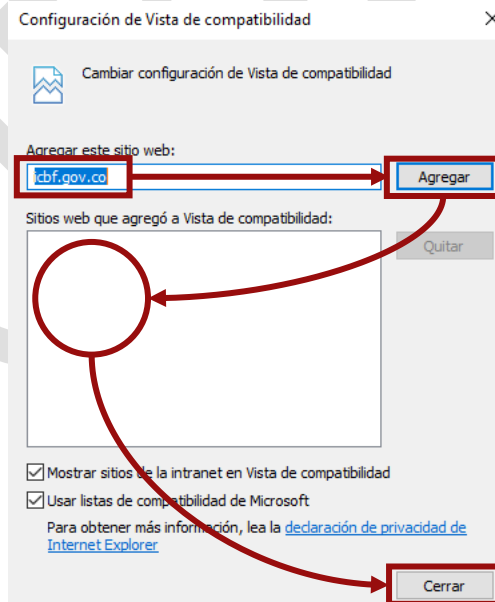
Configuración de Vista de compatibilidad

×

Cambiar configuración de Vista de compatibilidad

Agregar este sitio web:

icbf.gov.co

Agregar

Sitios web que agregó a Vista de compatibilidad:

Quitar

Mostrar sitios de la intranet en Vista de compatibilidad

Usar listas de compatibilidad de Microsoft

Para obtener más información, lea la declaración de privacidad de Internet Explorer

Cerrar